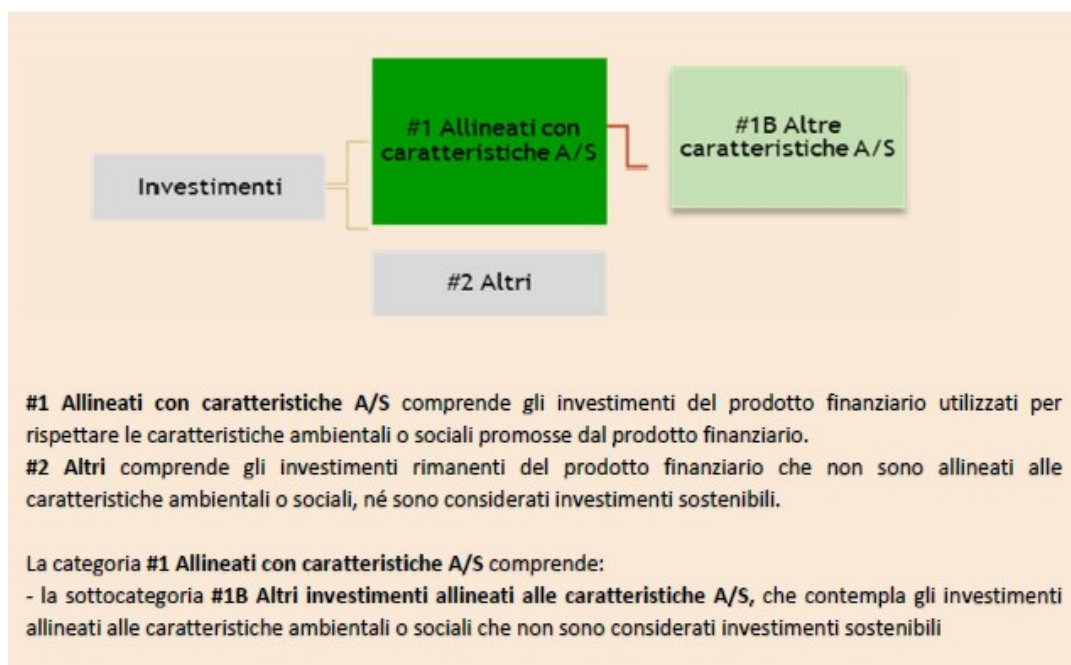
#1 Allineati con caratteristiche A/S

#1B Altre caratteristiche A/S

Investimenti

#2 Altri

**#1 Allineati con caratteristiche A/S** comprende gli investimenti del prodotto finanziario utilizzati per rispettare le caratteristiche ambientali o sociali promosse dal prodotto finanziario.
**#2 Altri** comprende gli investimenti rimanenti del prodotto finanziario che non sono allineati alle caratteristiche ambientali o sociali, né sono considerati investimenti sostenibili.

La categoria **#1 Allineati con caratteristiche A/S** comprende:
- la sottocategoria **#1B Altri investimenti allineati alle caratteristiche A/S,** che contempla gli investimenti allineati alle caratteristiche ambientali o sociali che non sono considerati investimenti sostenibili